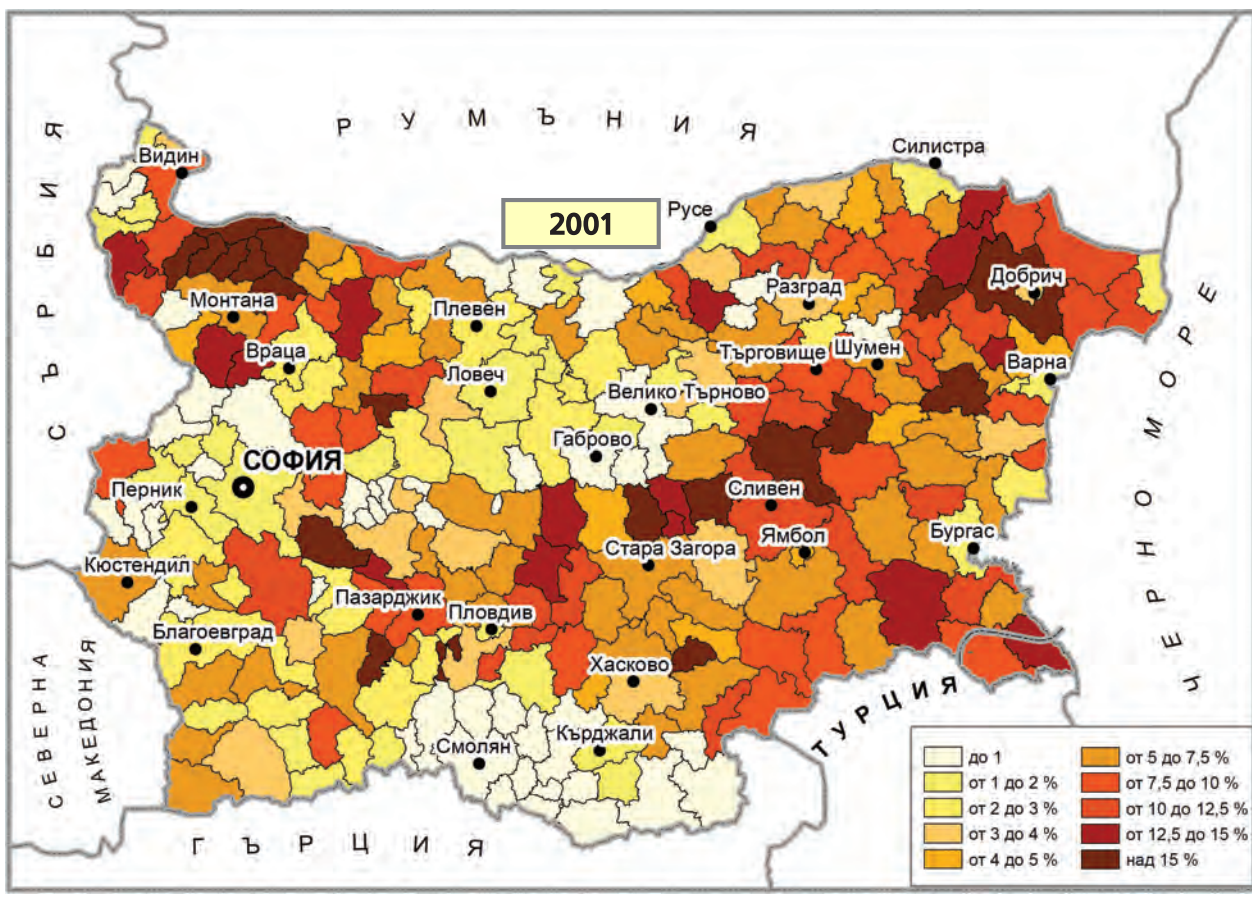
Р У М Ъ Н И Я

С Ъ Р Б И Я

2001

Видин
Силистра
Русе
Разград
Добрич
Монтана
Плевен
Враца
Търговище
Шумен
Варна
Ловеч
Велико Търново
Габрово
СОФИЯ
Перник
Сливен
Бургас
Ямбол
Стара Загора
Кюстендил
Пазарджик
Пловдив
Благоевград
Хасково
Смолян
Кърджали

Ч Е Р Н О М О Р Е

ТУРЦИЯ

СЕВЕРНА МАКЕДОНИЯ

Г Ъ Р Ц И Я

до 1
от 1 до 2 %
от 2 до 3 %
от 3 до 4 %
от 4 до 5 %
от 5 до 7,5 %
от 7,5 до 10 %
от 10 до 12,5 %
от 12,5 до 15 %
над 15 %